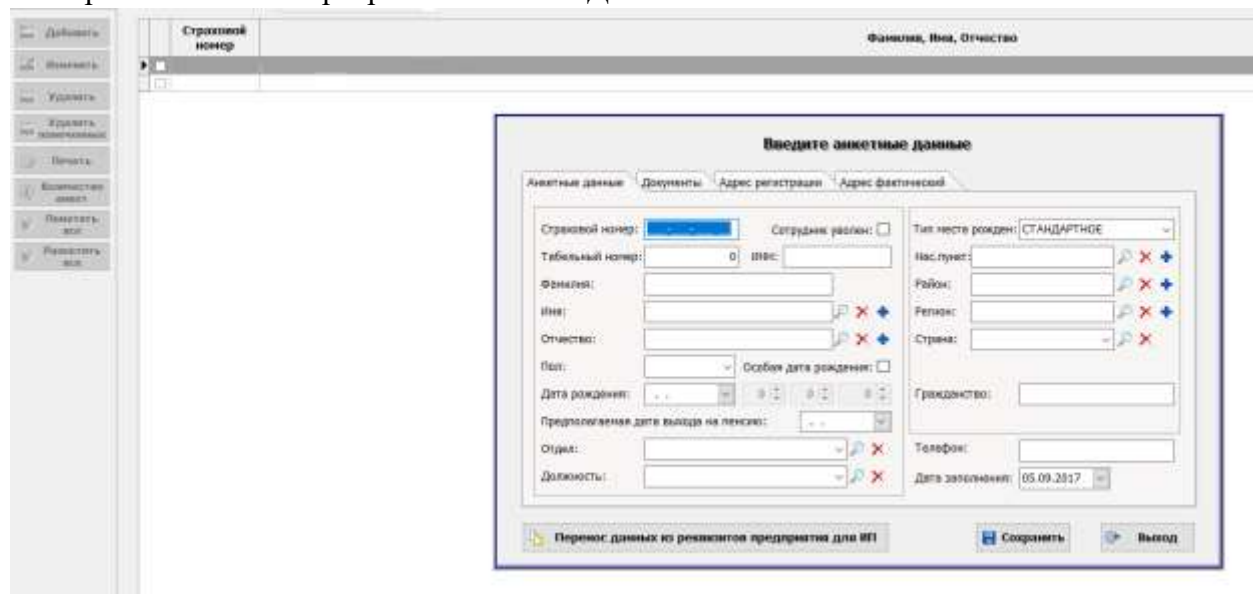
Добавить
Изменить
Удалить
Удалить помеченные
Печать
Количество анкет
Пометить все
Разметить все

| | Страховой номер | Фамилия, Имя, Отчество |
|---|---|---|
| | | |
| | | |

Введите анкетные данные

Анкетные данные | Документы | Адрес регистрации | Адрес фактический

Страховой номер:
Сотрудник уволен:
Табельный номер: 0
ИНН:
Фамилия:
Имя:
Отчество:
Пол:
Особая дата рождения:
Дата рождения: . . 0 0 0
Предполагаемая дата выхода на пенсию: . .
Отдел:
Должность:

Тип места рожден: СТАНДАРТНОЕ
Нас.пункт:
Район:
Регион:
Страна:
Гражданство:
Телефон:
Дата заполнения: 05.09.2017

Перенос данных из реквизитов предприятия для ИП
Сохранить
Выход